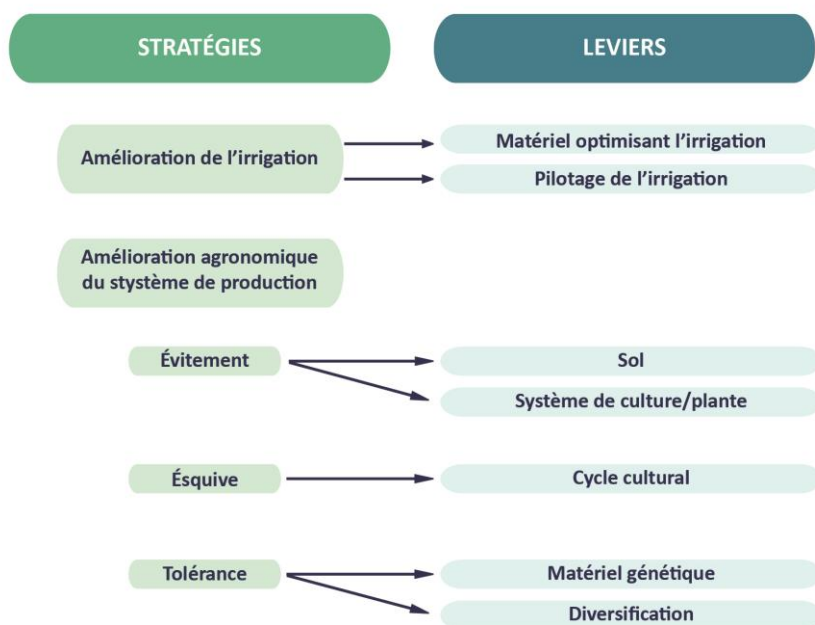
STRATÉGIES

LEVIERS

Amélioration de l'irrigation

Matériel optimisant l'irrigation

Pilotage de l'irrigation

Amélioration agronomique du stystème de production

Évitement

Sol

Système de culture/plante

Ésquive

Cycle cultural

Tolérance

Matériel génétique

Diversification